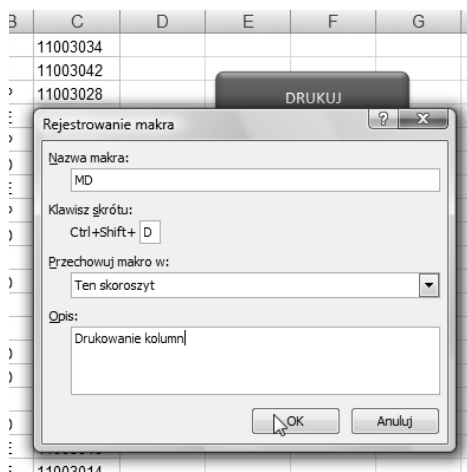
| B | C | D | E | F | G |
|---|---|---|---|---|---|
| | 11003034 | | | | |
| | 11003042 | | | | |
| | 11003028 | | | | |

DRUKUJ

Rejestrowanie makra

?

Nazwa makra:

MD

Klawisz skrótu:

Ctrl+Shift+ D

Przechowuj makro w:

Ten skoroszyt

Opis:

Drukowanie kolumn

OK

Anuluj

11003014